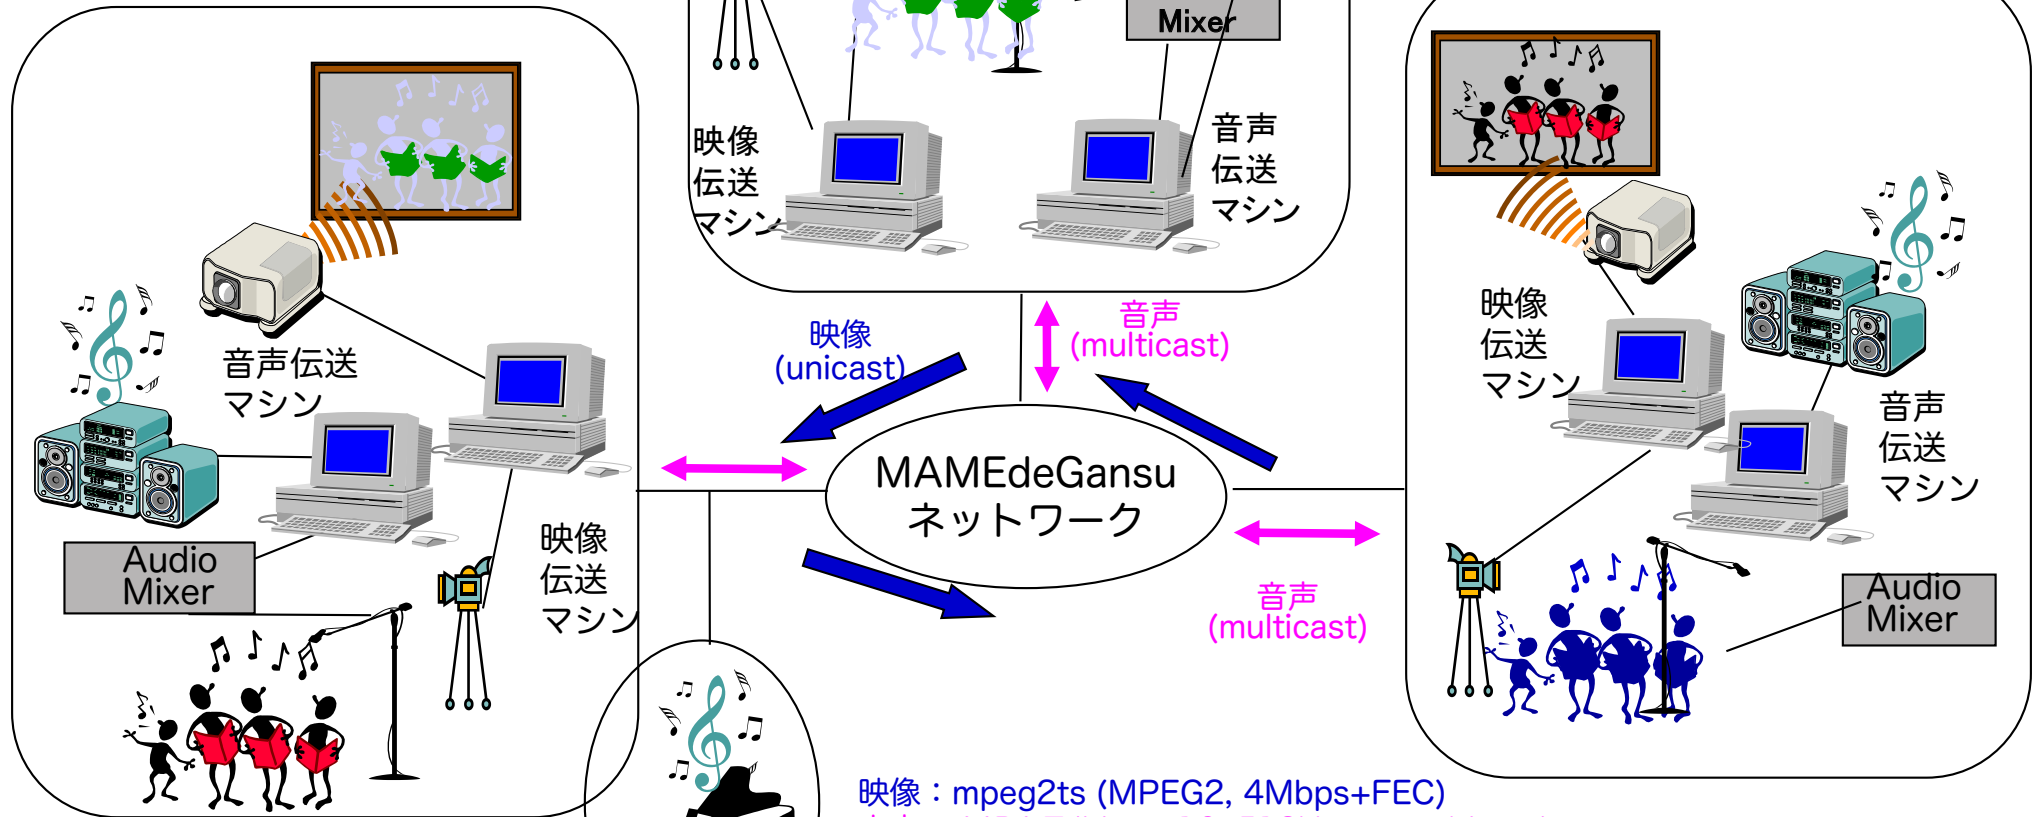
Mixer

映像
伝送
マシン

音声
伝送
マシン

音声伝送
マシン

Audio
Mixer

映像
伝送
マシン

映像
(unicast)

音声
(multicast)

MAMEdeGansu
ネットワーク

音声
(multicast)

映像
伝送
マシン

音声
伝送
マシン

Audio
Mixer

映像：mpeg2ts (MPEG2, 4Mbps+FEC)

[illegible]